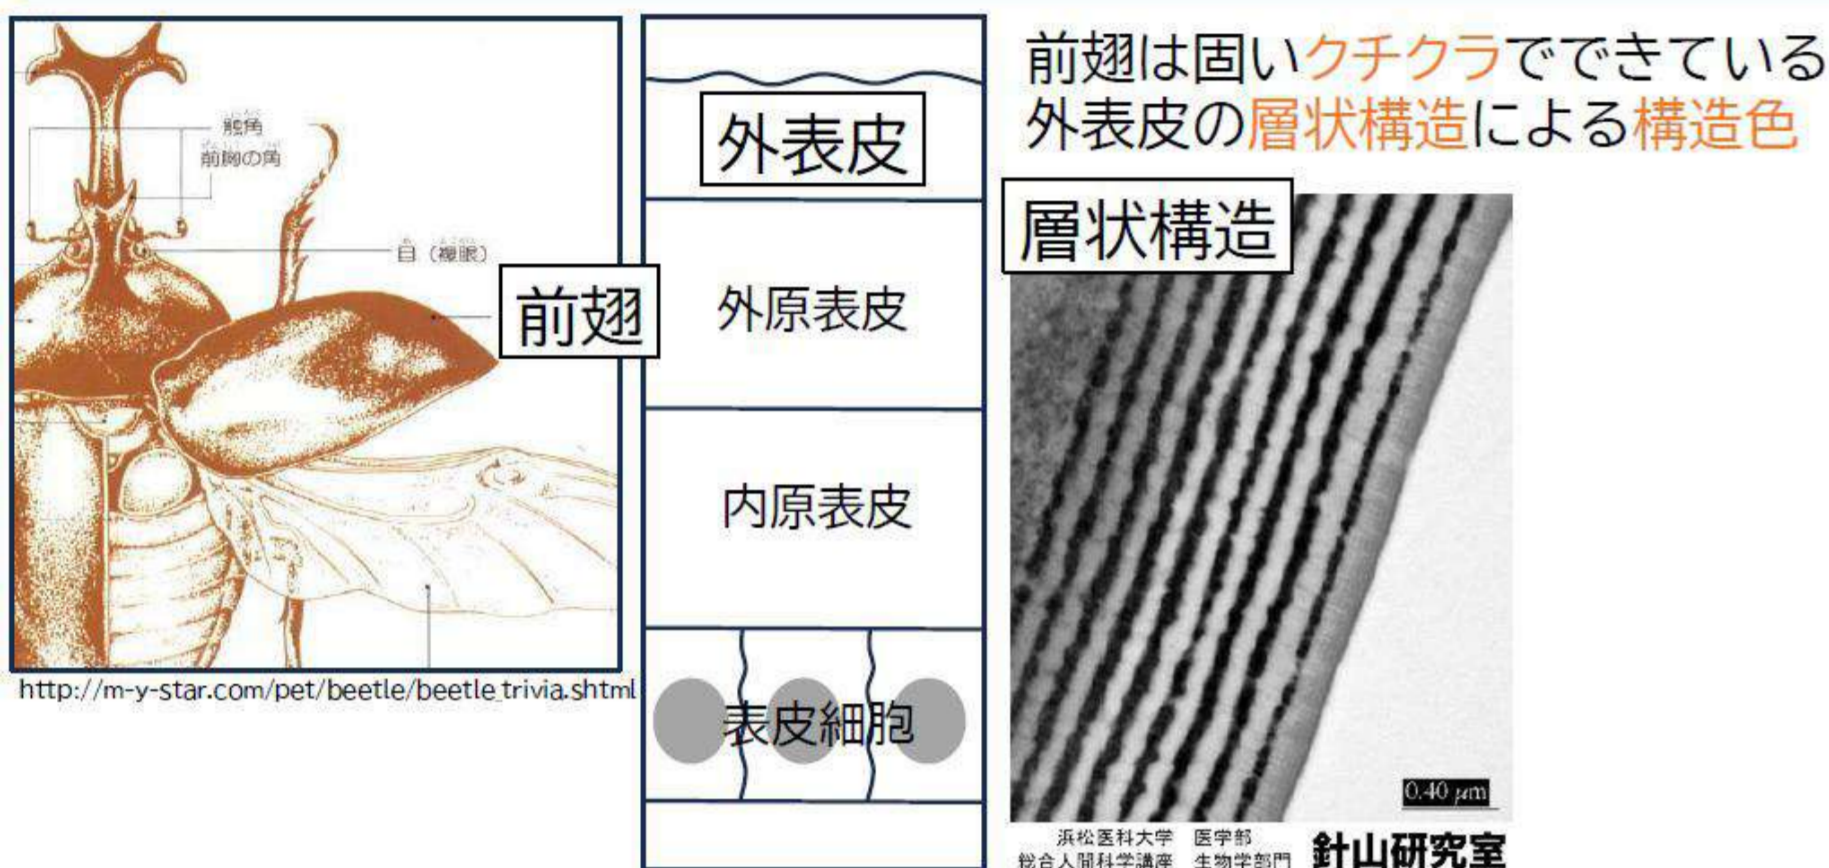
前翅は固いクチクラでできている
外表皮の層状構造による構造色

頭角
前胸の角
目（複眼）

前翅

http://m-y-star.com/pet/beetle/beetle trivia.shtml

外表皮

外原表皮

内原表皮

表皮細胞

層状構造

0.40 $\mu m$

浜松医科大学 医学部
総合人間科学講座 生物学部門
針山研究室